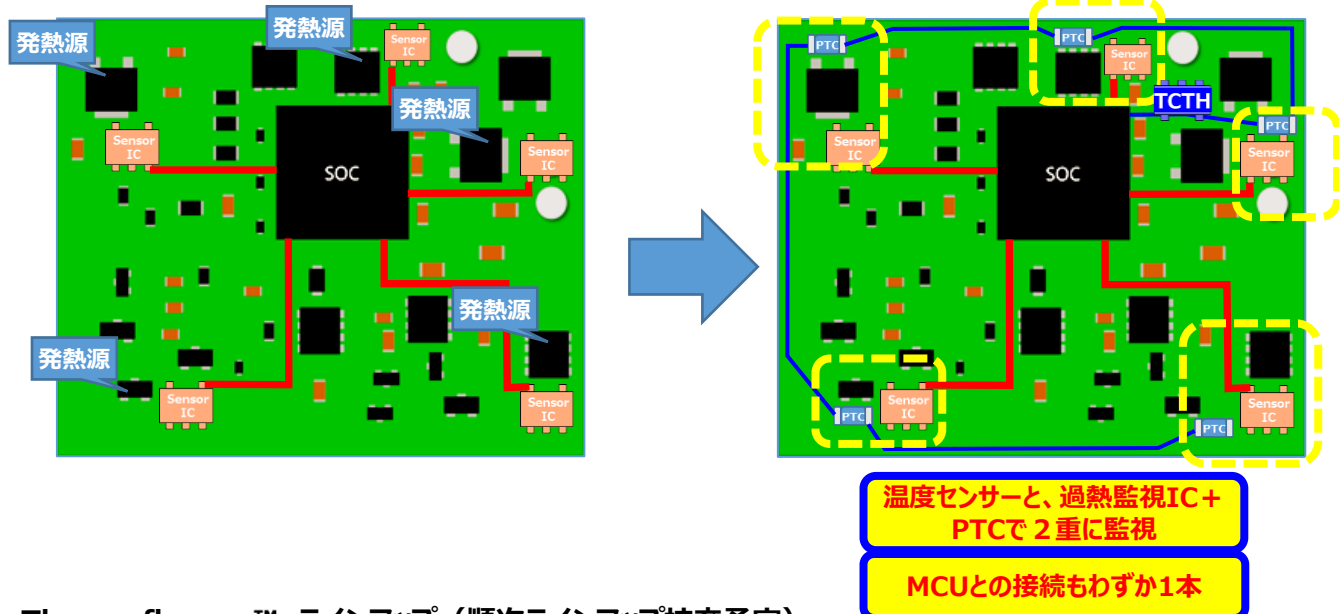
発熱源

発熱源

Sensor IC

発熱源

Sensor IC

SOC

Sensor IC

発熱源

発熱源

Sensor IC

Sensor IC

PTC

PTC

Sensor IC

TCTH

PTC

Sensor IC

Sensor IC

SOC

Sensor IC

PTC

Sensor IC

Sensor IC

PTC

温度センサーと、過熱監視IC＋PTCで２重に監視

MCUとの接続もわずか1本

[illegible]